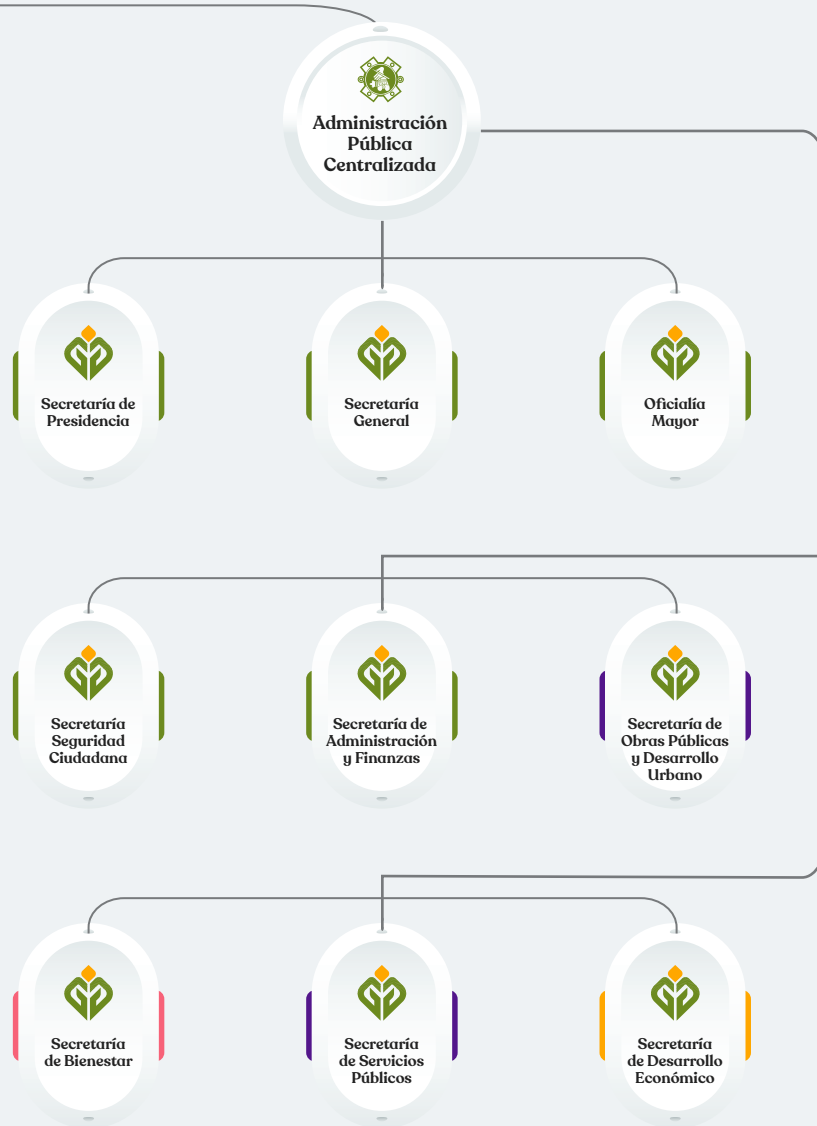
Administración Pública Centralizada

Secretaría de Presidencia

Secretaría General

Oficialía Mayor

Secretaría Seguridad Ciudadana

Secretaría de Administración y Finanzas

Secretaría de Obras Públicas y Desarrollo Urbano

Secretaría de Bienestar

Secretaría de Servicios Públicos

Secretaría de Desarrollo Económico